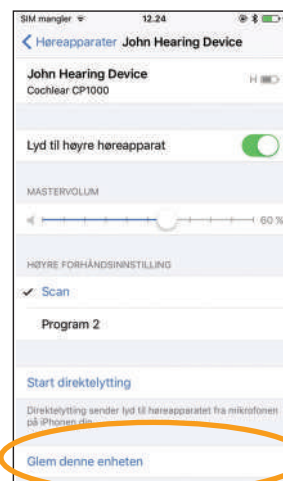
SIM mangler 12.24

Høreapparater John Hearing Device

John Hearing Device
Cochlear CP1000

H

Lyd til høyre høreapparat

MASTERVOLUM

60 %

HØYRE FORHÅNDSINNSTILLING

✓ Scan

Program 2

Start direktelytting

Direktelytting sender lyd til høreapparatet fra mikrofonen på iPhonen din.

Glem denne enheten